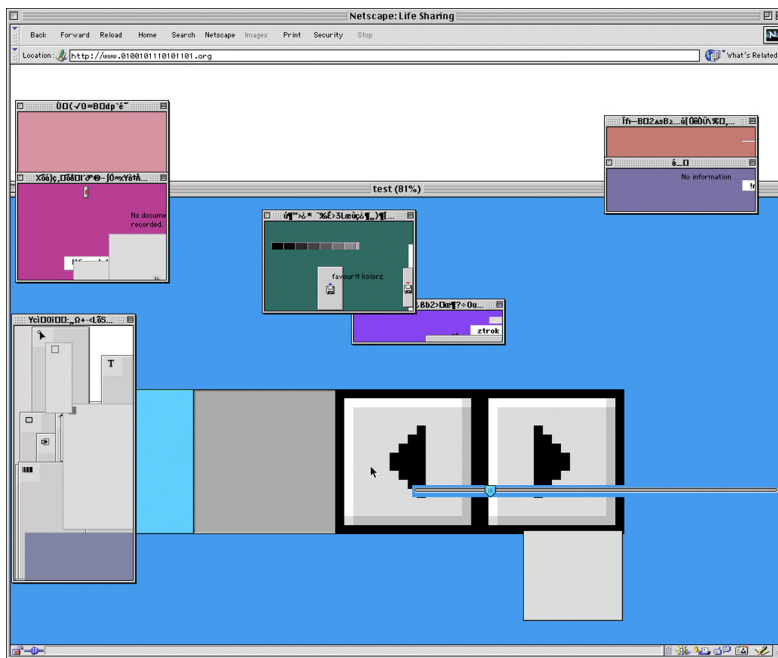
Netscape: Life Sharing

Back Forward Reload Home Search Netscape Images Print Security Stop

Location: http://www.0100101110101101.org

What's Related

ÙÛ(√0≈BÒdp˘ê˘

X6ê)ç,ÜÎëÖÌ∂ºΘ–ÌÖ≈xYàtÀ...

No docume recorded.

Ïñ–BÜ2a∂B≥...ú(ÜëÖÜ\%Û,...

ê...Ü

No information

test (81%)

ú¶"›¿ª %£›3Læùç¶,,)¶[...

favourit kolorz

...ß,Bb2>Ûœ¶?÷Ûu...

ztrok

YciÜ0ïÜÜ:,,Ω+-‹Lß5...

T